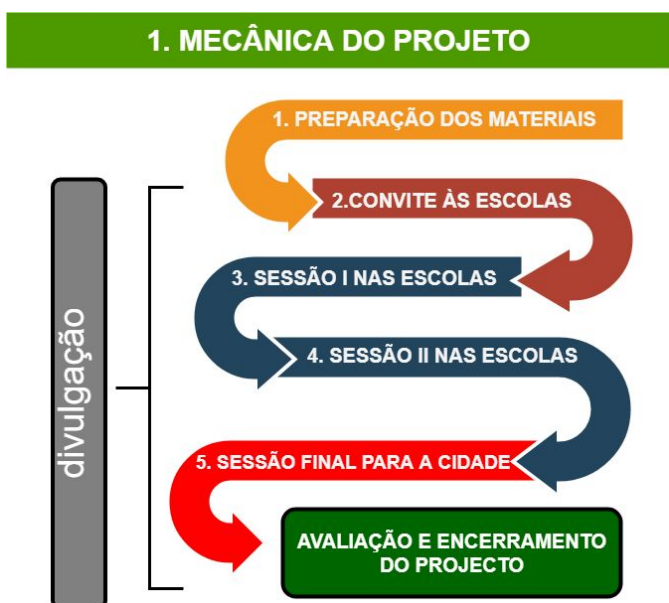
1. MECÂNICA DO PROJETO

divulgação

1. PREPARAÇÃO DOS MATERIAIS

2.CONVITE ÀS ESCOLAS

3. SESSÃO I NAS ESCOLAS

4. SESSÃO II NAS ESCOLAS

5. SESSÃO FINAL PARA A CIDADE

AVALIAÇÃO E ENCERRAMENTO DO PROJECTO